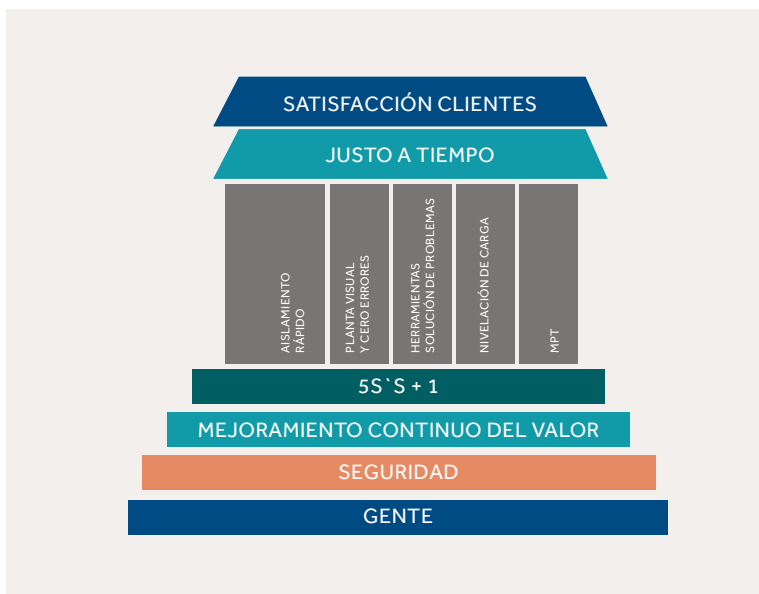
SATISFACCIÓN CLIENTES

JUSTO A TIEMPO

AISLAMIENTO RÁPIDO

PLANTA VISUAL Y CERO ERRORES

HERRAMIENTAS SOLUCIÓN DE PROBLEMAS

NIVELACIÓN DE CARGA

MPT

5S`S + 1

MEJORAMIENTO CONTINUO DEL VALOR

SEGURIDAD

GENTE